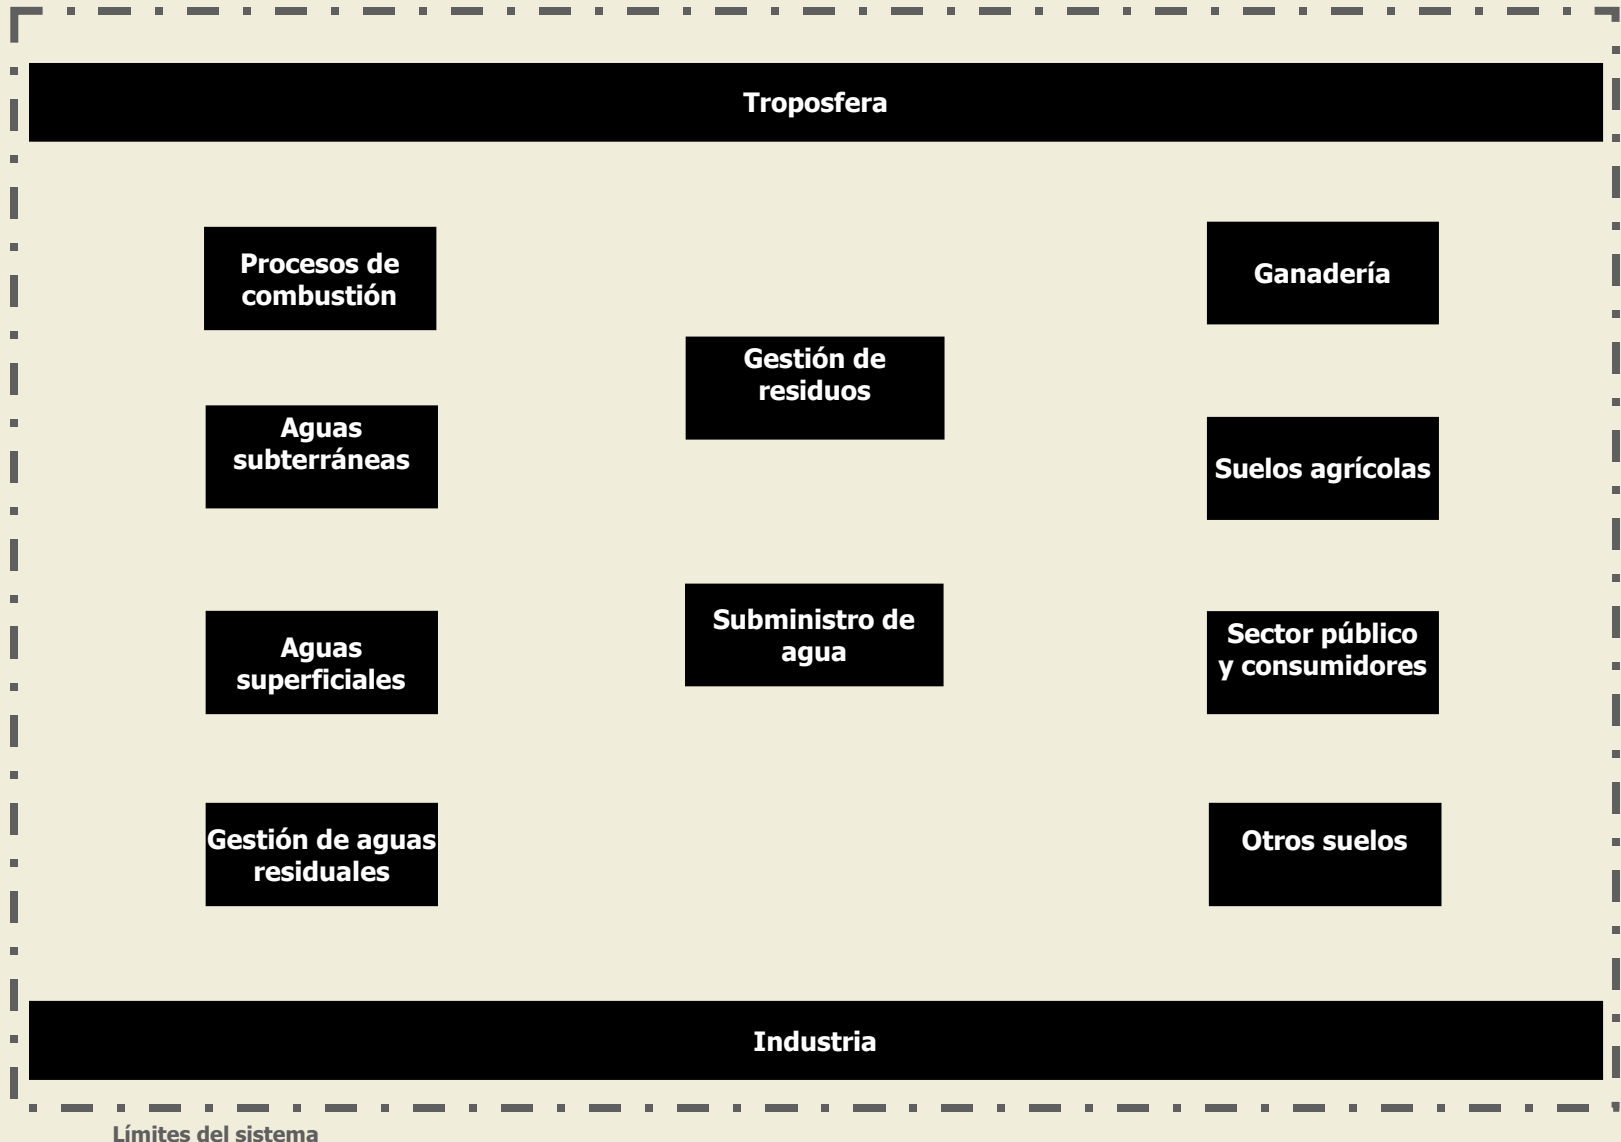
Troposfera

Procesos de combustión

Ganadería

Gestión de residuos

Aguas subterráneas

Suelos agrícolas

Subministro de agua

Aguas superficiales

Sector público y consumidores

Gestión de aguas residuales

Otros suelos

Industria

Límites del sistema